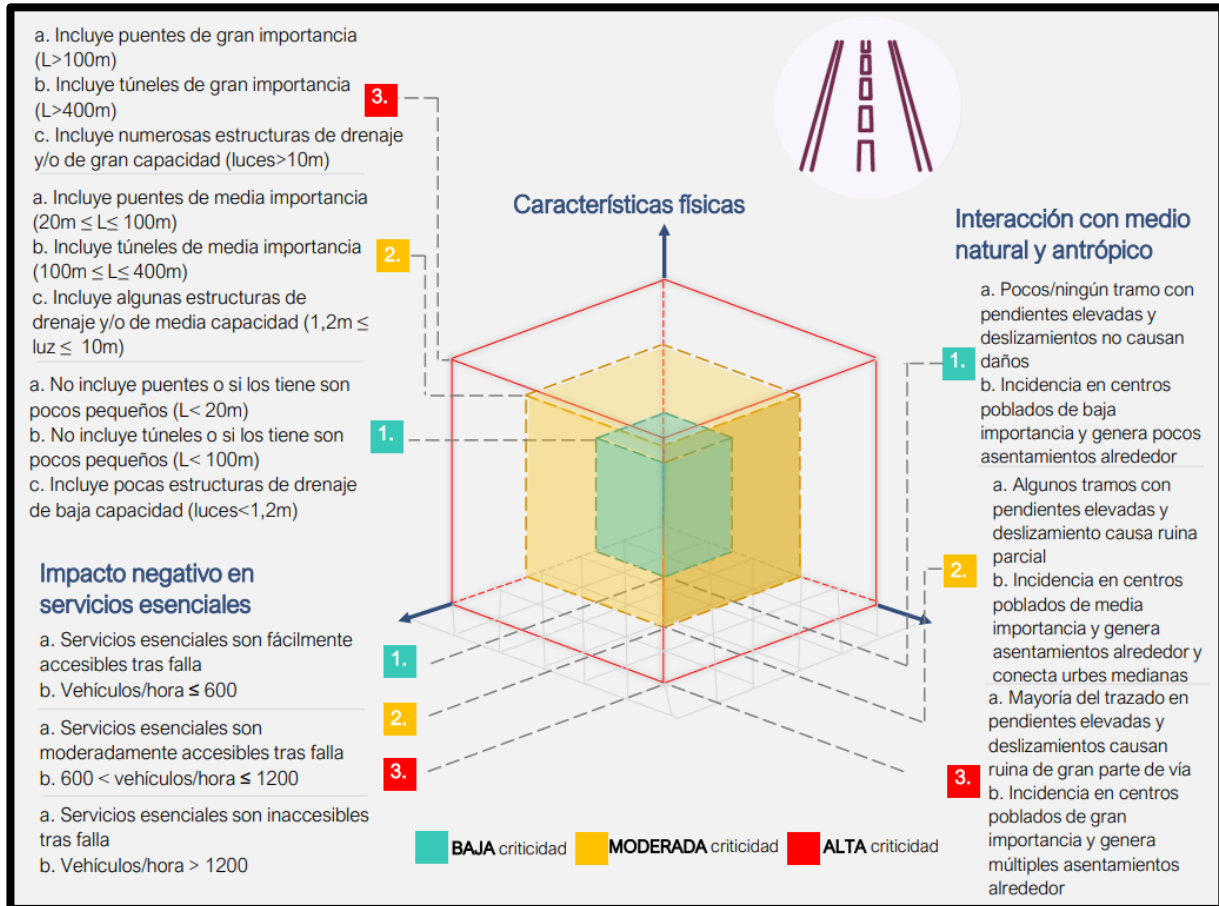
a. Incluye puentes de gran importancia (L>100m)
b. Incluye túneles de gran importancia (L>400m)
c. Incluye numerosas estructuras de drenaje y/o de gran capacidad (luces>10m)

3.

a. Incluye puentes de media importancia (20m ≤ L≤ 100m)
b. Incluye túneles de media importancia (100m ≤ L≤ 400m)
c. Incluye algunas estructuras de drenaje y/o de media capacidad (1,2m ≤ luz ≤ 10m)

2.

a. No incluye puentes o si los tiene son pocos pequeños (L< 20m)
b. No incluye túneles o si los tiene son pocos pequeños (L< 100m)
c. Incluye pocas estructuras de drenaje de baja capacidad (luces<1,2m)

1.

Características físicas

Interacción con medio natural y antrópico

1.
a. Pocos/ningún tramo con pendientes elevadas y deslizamientos no causan daños
b. Incidencia en centros poblados de baja importancia y genera pocos asentamientos alrededor

2.
a. Algunos tramos con pendientes elevadas y deslizamiento causa ruina parcial
b. Incidencia en centros poblados de media importancia y genera asentamientos alrededor y conecta urbes medianas

3.
a. Mayoría del trazado en pendientes elevadas y deslizamientos causan ruina de gran parte de vía
b. Incidencia en centros poblados de gran importancia y genera múltiples asentamientos alrededor

Impacto negativo en servicios esenciales

1.
a. Servicios esenciales son fácilmente accesibles tras falla
b. Vehículos/hora ≤ 600

2.
a. Servicios esenciales son moderadamente accesibles tras falla
b. 600 < vehículos/hora ≤ 1200

3.
a. Servicios esenciales son inaccesibles tras falla
b. Vehículos/hora > 1200

BAJA criticidad MODERADA criticidad ALTA criticidad